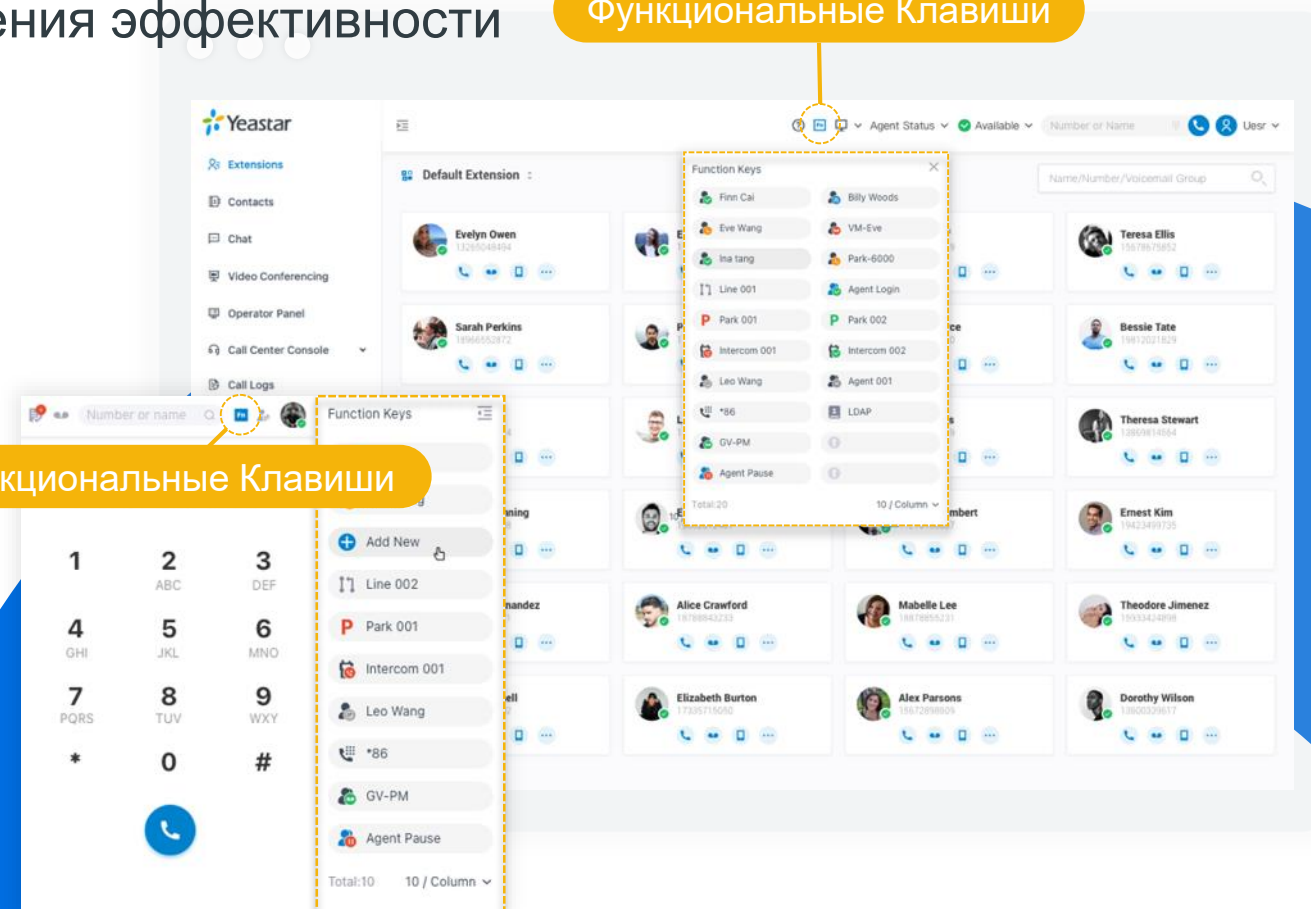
ения эффективности

Функциональные Клавиши

Yeastar

Extensions
Contacts
Chat
Video Conferencing
Operator Panel
Call Center Console
Call Logs

Agent Status
Available
Number or Name
Uesr

Default Extension

Name/Number/Voicemail Group

Function Keys

| | |
|---|---|
| Finn Cai | Billy Woods |
| Eve Wang | VM-Eve |
| Ina tang | Park-6000 |
| Line 001 | Agent Login |
| Park 001 | Park 002 |
| Intercom 001 | Intercom 002 |
| Leo Wang | Agent 001 |
| *86 | LDAP |
| GV-PM | |
| Agent Pause | |

Total:20
10 / Column

Evelyn Owen
13265048494

Teresa Ellis
15678675852

Sarah Perkins
18966652872

Bessie Tate
19812021829

Theresa Stewart
13969814664

Ernest Kim
19423499735

Alice Crawford
18788843233

Mabelle Lee
18878855231

Theodore Jimenez
15933424898

Elizabeth Burton
17335715050

Alex Parsons
15672898809

Dorothy Wilson
13600339617

Number or name

кциональные Клавиши

Function Keys

Add New
Line 002
Park 001
Intercom 001
Leo Wang
*86
GV-PM
Agent Pause

Total:10
10 / Column

1
2 ABC
3 DEF
4 GHI
5 JKL
6 MNO
7 PQRS
8 TUV
9 WXY
*
0
#